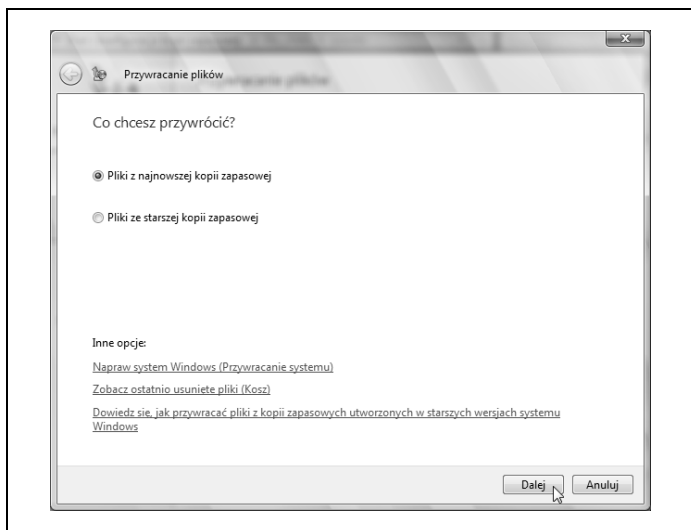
Przywracanie plików

Co chcesz przywrócić?

Pliki z najnowszej kopii zapasowej

Pliki ze starszej kopii zapasowej

Inne opcje:

Napraw system Windows (Przywracanie systemu)

Zobacz ostatnio usuniete pliki (Kosz)

Dowiedz sie, jak przywracać pliki z kopii zapasowych utworzonych w starszych wersjach systemu Windows

Dalej

Anuluj